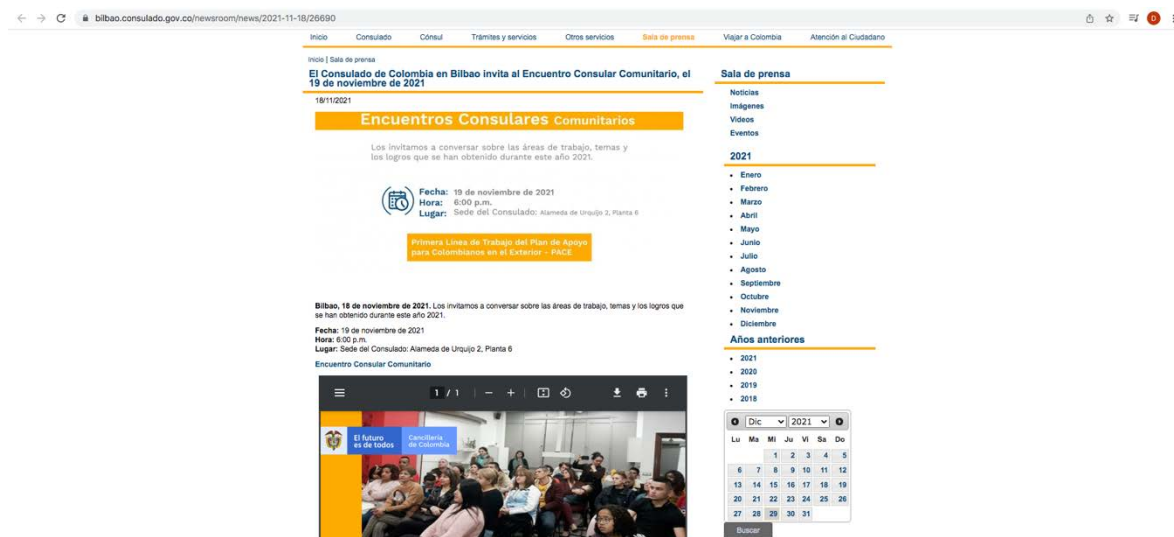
bilbao.consulado.gov.co/newsroom/news/2021-11-18/26690

Inicio Consulado Cónsul Trámites y servicios Otros servicios Sala de prensa Viajar a Colombia Atención al Ciudadano

Inicio | Sala de prensa

El Consulado de Colombia en Bilbao invita al Encuentro Consular Comunitario, el 19 de noviembre de 2021

18/11/2021

Encuentros Consulares Comunitarios

Los invitamos a conversar sobre las áreas de trabajo, temas y los logros que se han obtenido durante este año 2021.

Fecha: 19 de noviembre de 2021
Hora: 6:00 p.m.
Lugar: Sede del Consulado: Alameda de Urquijo 2, Planta 6

Primera Línea de Trabajo del Plan de Apoyo para Colombianos en el Exterior - PACE

Bilbao, 18 de noviembre de 2021. Los invitamos a conversar sobre las áreas de trabajo, temas y los logros que se han obtenido durante este año 2021.

Fecha: 19 de noviembre de 2021
Hora: 6:00 p.m.
Lugar: Sede del Consulado: Alameda de Urquijo 2, Planta 6

Encuentro Consular Comunitario

1 / 1

El futuro es de todos Cancillería de Colombia

Sala de prensa
Noticias
Imágenes
Videos
Eventos

2021
Enero
Febrero
Marzo
Abril
Mayo
Junio
Julio
Agosto
Septiembre
Octubre
Noviembre
Diciembre

Años anteriores
2021
2020
2019
2018

Dic 2021

| Lu | Ma | Mi | Ju | Vi | Sa | Do |
|---|---|---|---|---|---|---|
| | | 1 | 2 | 3 | 4 | 5 |
| 6 | 7 | 8 | 9 | 10 | 11 | 12 |
| 13 | 14 | 15 | 16 | 17 | 18 | 19 |
| 20 | 21 | 22 | 23 | 24 | 25 | 26 |
| 27 | 28 | 29 | 30 | 31 | | |

Buscar